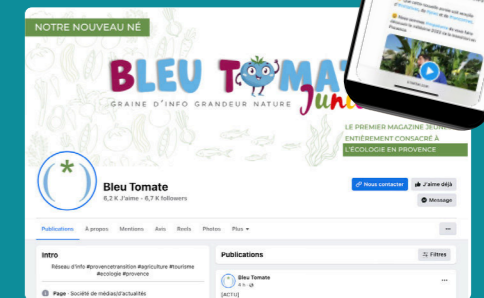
NOTRE NOUVEAU NÉ

BLEU TOMATE Junior

GRAINE D'INFO GRANDEUR NATURE

LE PREMIER MAGAZINE JEUNESSE ENTIÈREMENT CONSACRÉ À L'ÉCOLOGIE EN PROVENCE

(*)

Bleu Tomate

6,2 K J'aime • 6,7 K followers

Nous contacter

J'aime déjà

Message

Publications À propos Mentions Avis Reels Photos Plus

Intro

Réseau d'info #provencetransition #agriculture #tourisme #ecologie #provence

Page · Société de médias/d'actualités

Publications

Filtres

Bleu Tomate

[ACTU]